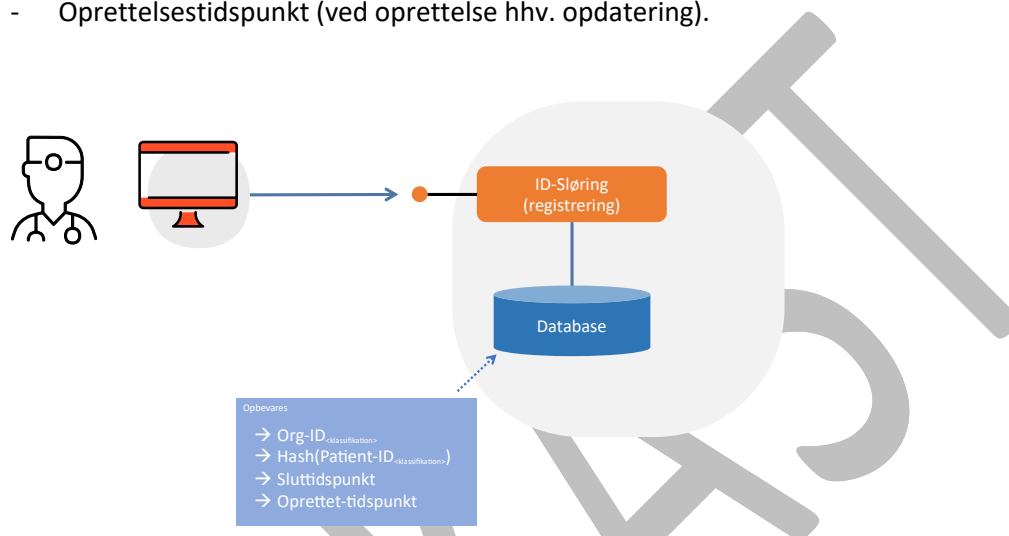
- Oprettelsestidspunkt (ved oprettelse hhv. opdatering).

ID-Sløring (registrering)

Database

Opbevares

→ Org-ID$_{<klassifikation>}$
→ Hash(Patient-ID$_{<klassifikation>}$)
→ Sluttidspunkt
→ Oprettet-tidspunkt